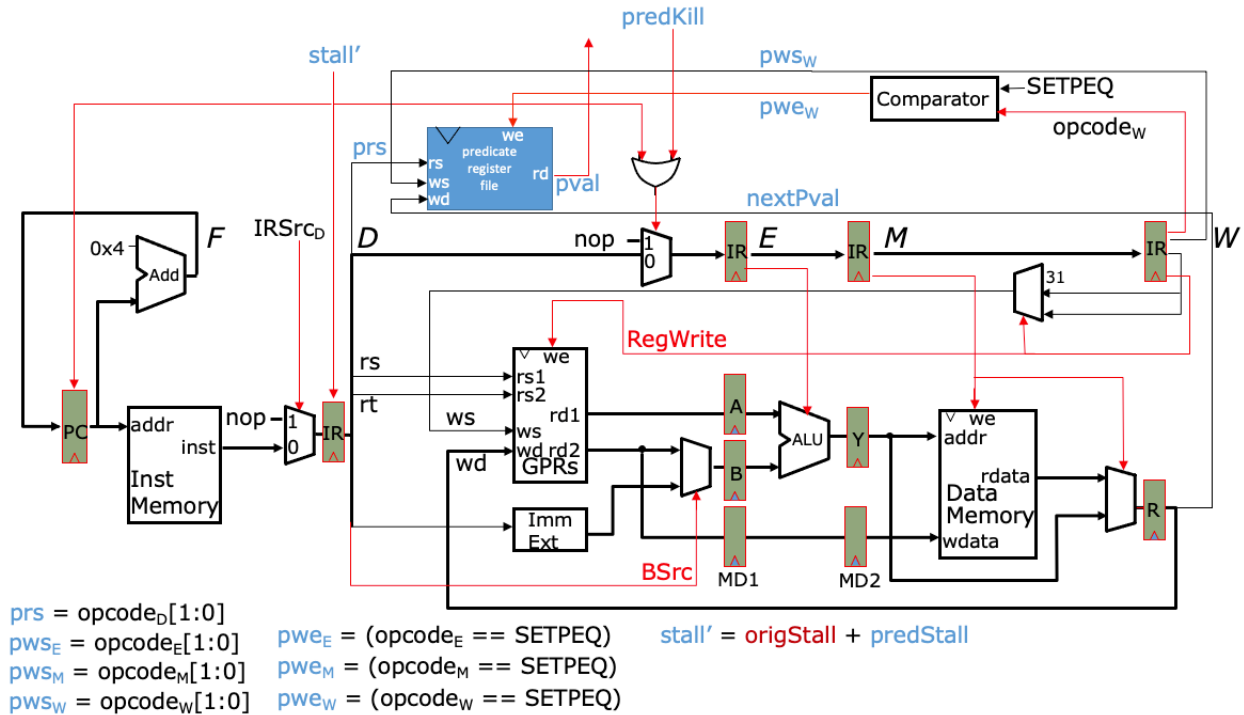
predKill

stall'

$pws_W$

SETPEQ

Comparator

$pwe_W$

$opcode_W$

prs

we

predicate register file

rs

ws

wd

rd

pval

nextPval

$IRSrc_D$

0x4

Add

F

D

nop

1

0

IR

E

IR

M

IR

W

31

RegWrite

PC

addr

inst

Inst Memory

nop

1

0

IR

rs

rt

ws

wd

we

rs1

rs2

rd1

wd rd2

GPRs

A

B

ALU

Y

we

addr

rdata

Data Memory

wdata

R

Imm Ext

BSrc

MD1

MD2

prs = $opcode_D[1:0]$

$pws_E$ = $opcode_E[1:0]$

$pws_M$ = $opcode_M[1:0]$

$pws_W$ = $opcode_W[1:0]$

$pwe_E$ = ($opcode_E$ == SETPEQ)

$pwe_M$ = ($opcode_M$ == SETPEQ)

$pwe_W$ = ($opcode_W$ == SETPEQ)

stall' = origStall + predStall